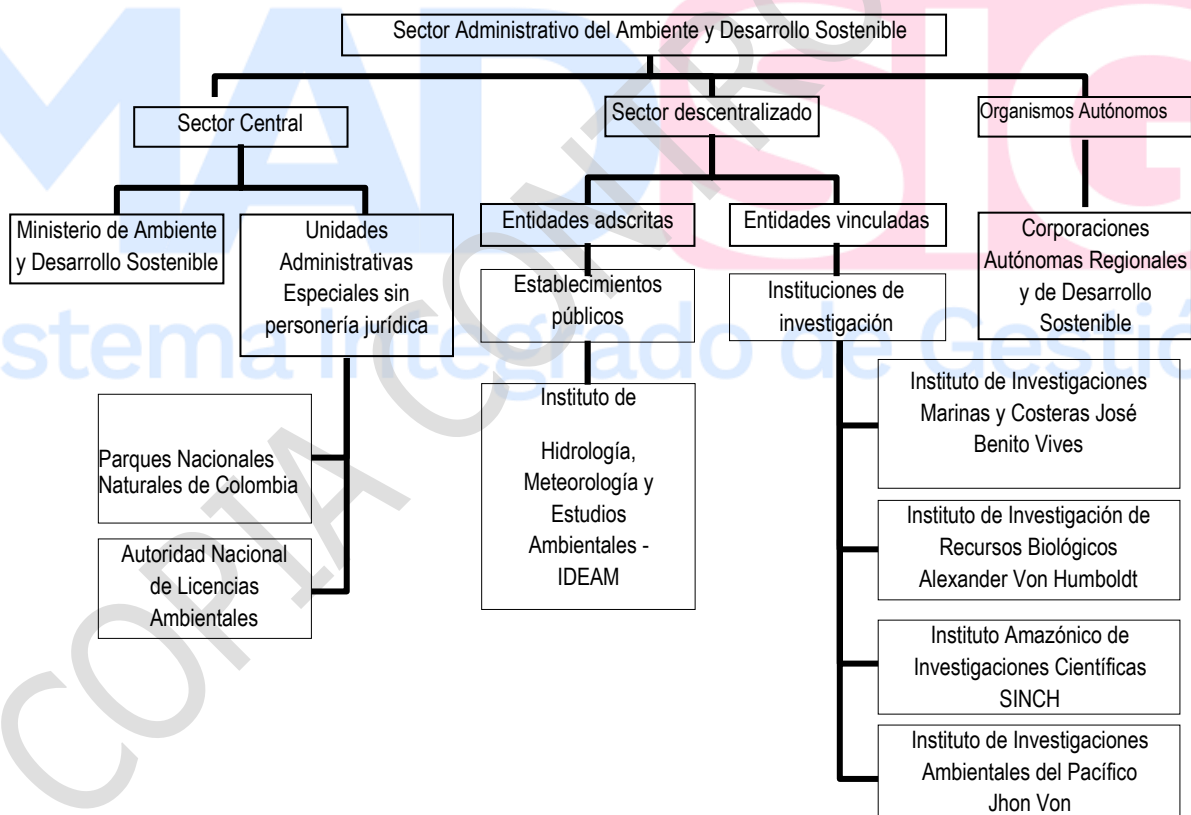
Sector Administrativo del Ambiente y Desarrollo Sostenible

Sector Central

Sector descentralizado

Organismos Autónomos

Ministerio de Ambiente y Desarrollo Sostenible

Unidades Administrativas Especiales sin personería jurídica

Parques Nacionales Naturales de Colombia

Autoridad Nacional de Licencias Ambientales

Entidades adscritas

Establecimientos públicos

Instituto de Hidrología, Meteorología y Estudios Ambientales - IDEAM

Entidades vinculadas

Instituciones de investigación

Instituto de Investigaciones Marinas y Costeras José Benito Vives

Instituto de Investigación de Recursos Biológicos Alexander Von Humboldt

Instituto Amazónico de Investigaciones Científicas SINCH

Instituto de Investigaciones Ambientales del Pacífico Jhon Von

Corporaciones Autónomas Regionales y de Desarrollo Sostenible

MADS SIG
Sistema Integrado de Gestión
COPIA CONTROLADA